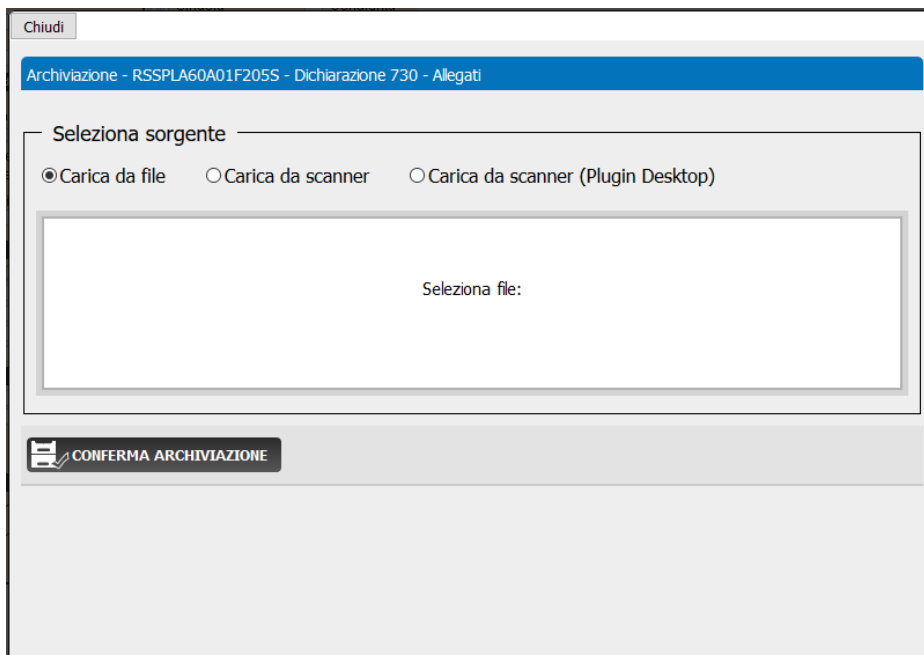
Chiudi

Archiviazione - RSSPLA60A01F205S - Dichiarazione 730 - Allegati

Seleziona sorgente

Carica da file
Carica da scanner
Carica da scanner (Plugin Desktop)

Seleziona file:

CONFERMA ARCHIVIAZIONE